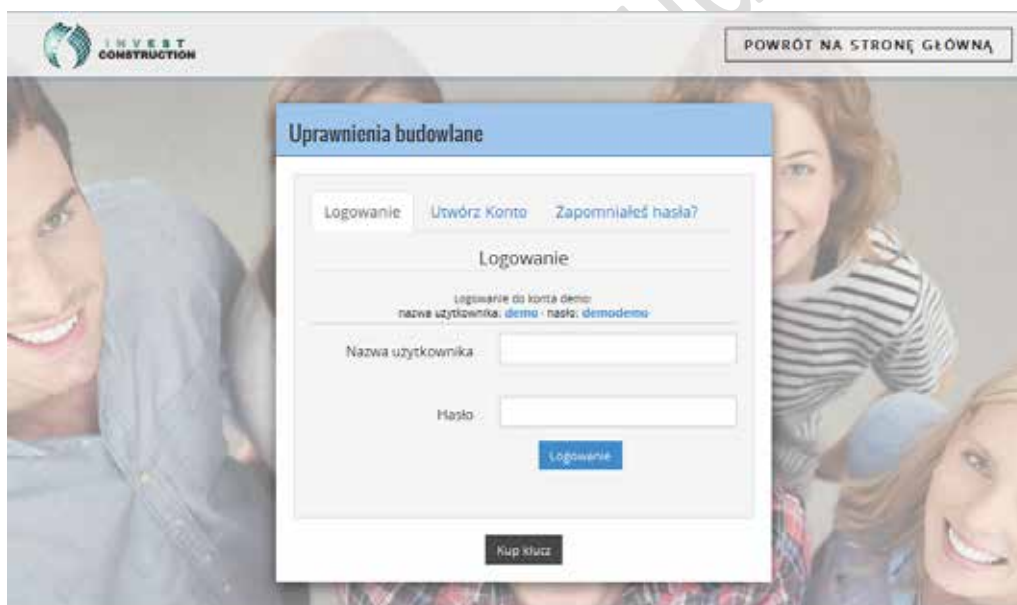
INVEST CONSTRUCTION

POWRÓT NA STRONĘ GŁÓWNĄ

Uprawnienia budowlane

Logowanie | Utwórz Konto | Zapomniałeś hasła?

Logowanie

Logowanie do konta demo:
nazwa użytkownika: demo - hasło: demodemo

Nazwa użytkownika

Hasło

Logowanie

Kup klucz